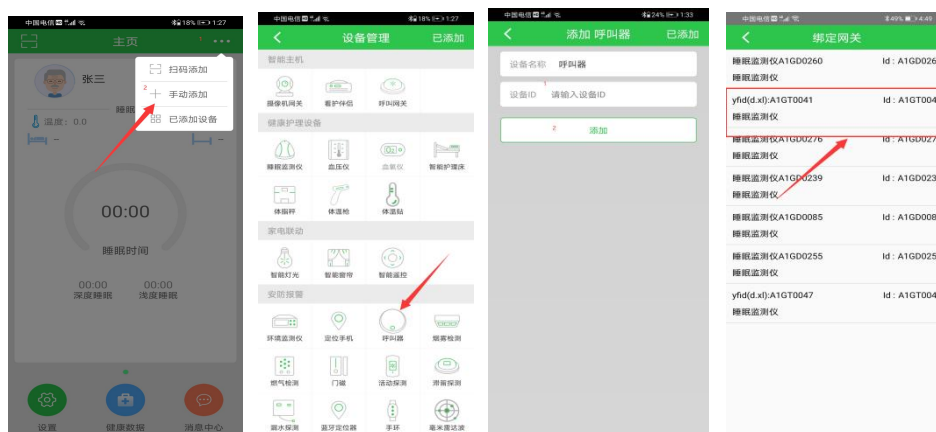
中国电信 18% 1:27

主页

张三

扫码添加

2

手动添加

已添加设备

睡眠

温度：0.0

00:00

睡眠时间

00:00
深度睡眠

00:00
浅度睡眠

设置

健康数据

消息中心

中国电信 18% 1:27

设备管理

已添加

智能主机

摄像机网关

看护伴侣

呼叫网关

健康护理设备

睡眠监测仪

血压仪

血氧仪

智能护理床

体脂秤

体温枪

体温贴

家电联动

智能灯光

智能窗帘

智能遥控

安防报警

环境监测仪

定位手机

呼叫器

烟雾检测

燃气检测

门磁

活动探测

滑倒探测

漏水探测

蓝牙定位器

手环

毫米雷达波

中国电信 24% 1:33

添加 呼叫器

已添加

设备名称 呼叫器

1

设备ID 请输入设备ID

2

添加

中国电信 49% 4:49

绑定网关

睡眠监测仪A1GD0260
睡眠监测仪
Id：A1GD026

yfid(d.xl):A1GT0041
睡眠监测仪
Id：A1GT004

睡眠监测仪A1GD0276
睡眠监测仪
Id：A1GD027

睡眠监测仪A1GD0239
睡眠监测仪
Id：A1GD023

睡眠监测仪A1GD0085
睡眠监测仪
Id：A1GD008

睡眠监测仪A1GD0255
睡眠监测仪
Id：A1GD025

yfid(d.xl):A1GT0047
睡眠监测仪
Id：A1GT004